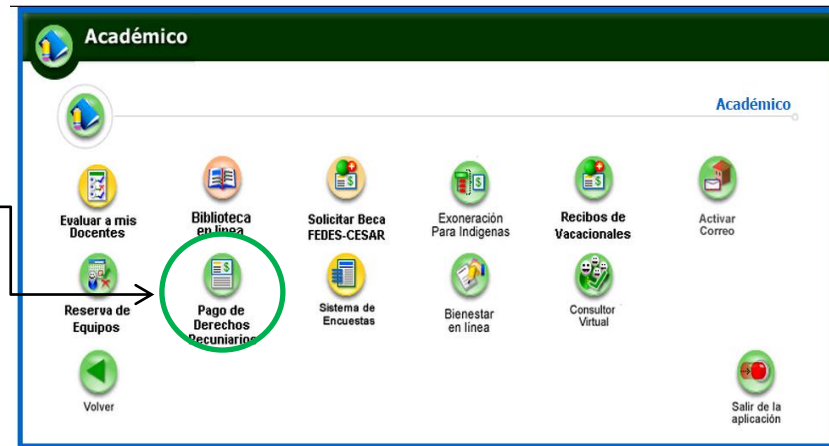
Académico

Académico

Evaluar a mis Docentes

Biblioteca en línea

Solicitar Beca FEDES-CESAR

Exoneración Para Indígenas

Recibos de Vacacionales

Activar Correo

Reserva de Equipos

Pago de Derechos Pecuniarios

Sistema de Encuestas

Bienestar en línea

Consultor Virtual

Volver

Salir de la aplicación